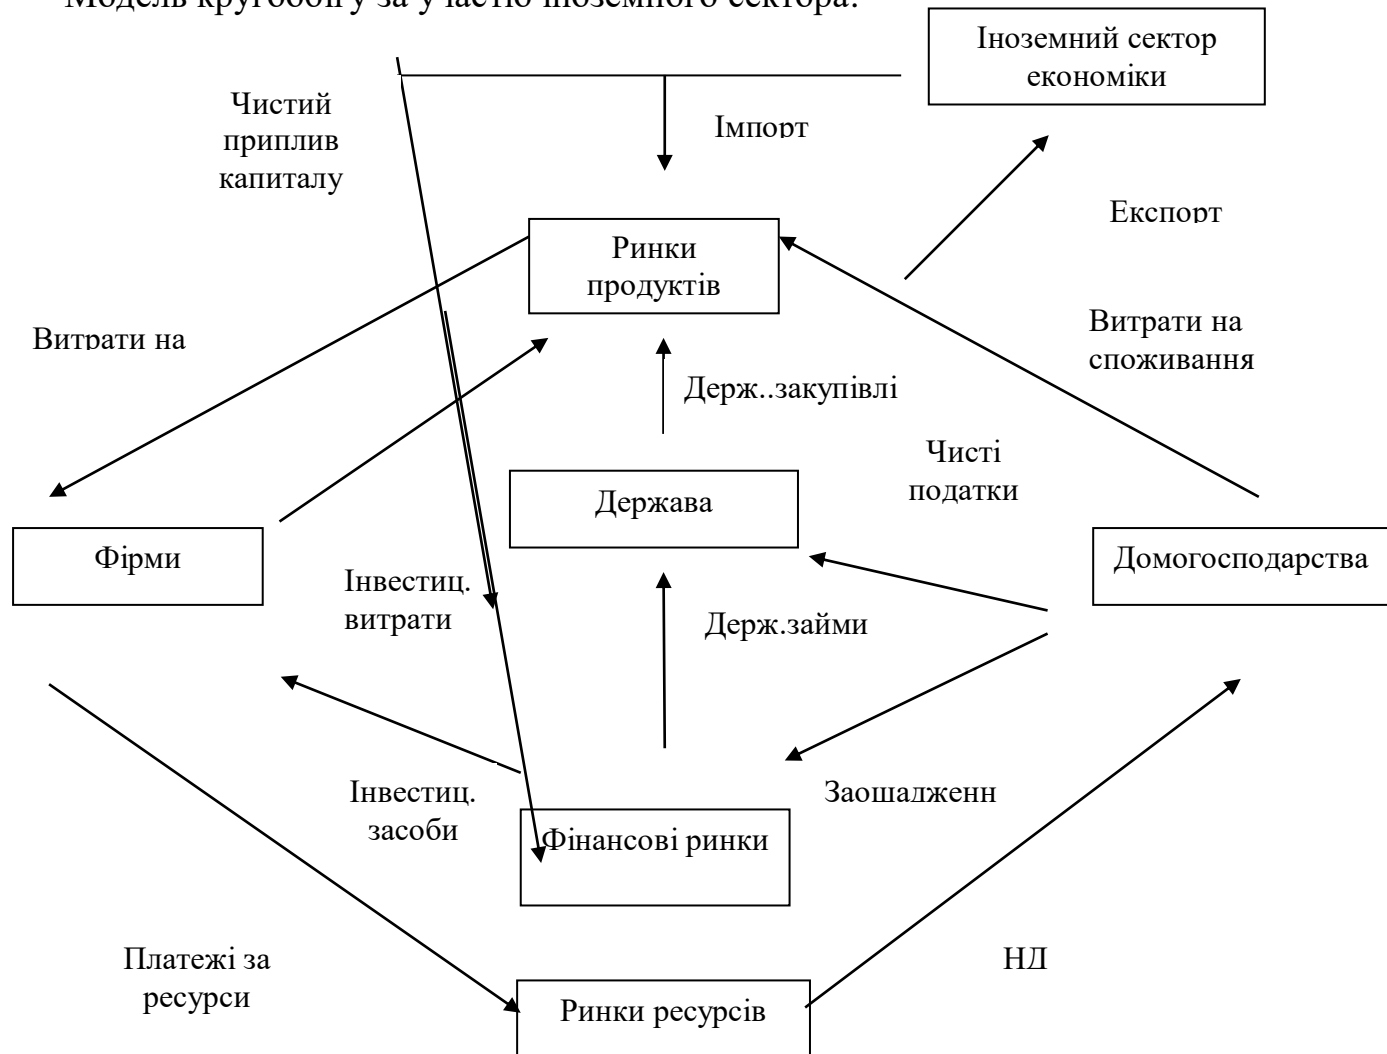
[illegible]

Іноземний сектор економіки

Чистий приплив капиталу

Імпорт

Експорт

Ринки продуктів

Витрати на

Витрати на споживання

Держ..закупівлі

Чисті податки

Держава

Фірми

Домогосподарства

Інвестиц. витрати

Держ.займи

Інвестиц. засоби

Заошадженн

Фінансові ринки

Платежі за ресурси

НД

Ринки ресурсів